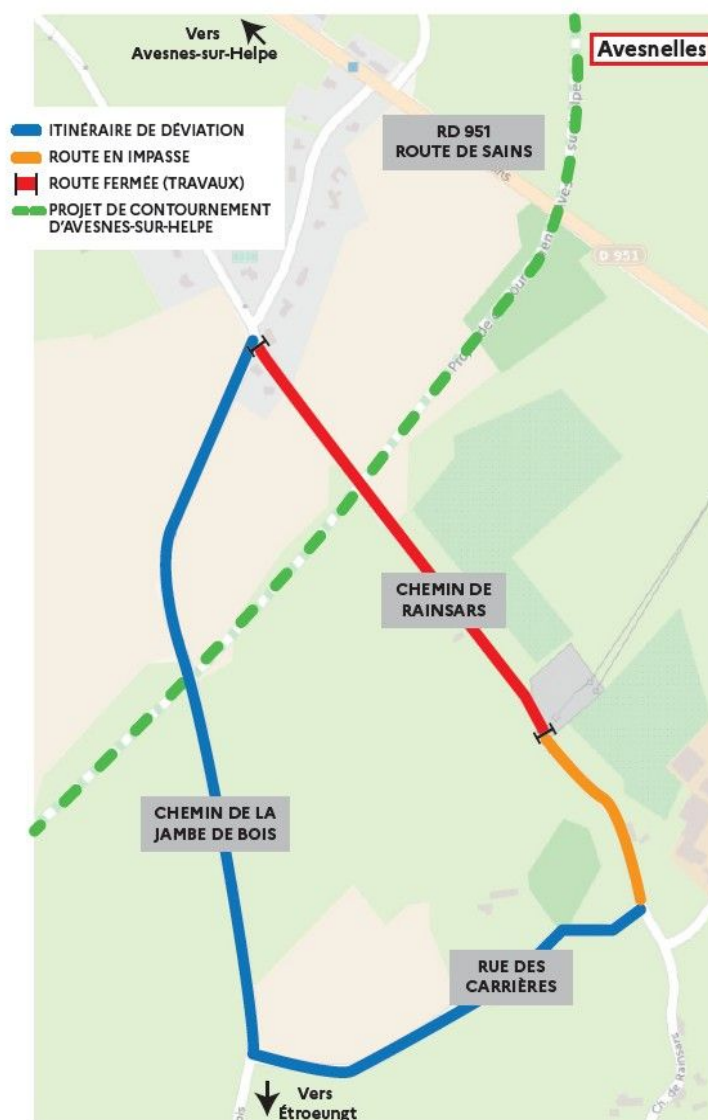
Vers
Avesnes-sur-Helpe

Avesnelles

ITINÉRAIRE DE DÉVIATION
ROUTE EN IMPASSE
ROUTE FERMÉE (TRAVAUX)
PROJET DE CONTOURNEMENT D'AVESNES-SUR-HELPE

RD 951
ROUTE DE SAINS

D 951

CHEMIN DE RAINSARS

CHEMIN DE LA JAMBE DE BOIS

RUE DES CARRIÈRES

Ch. de Rainsars

Vers
Étroeungt